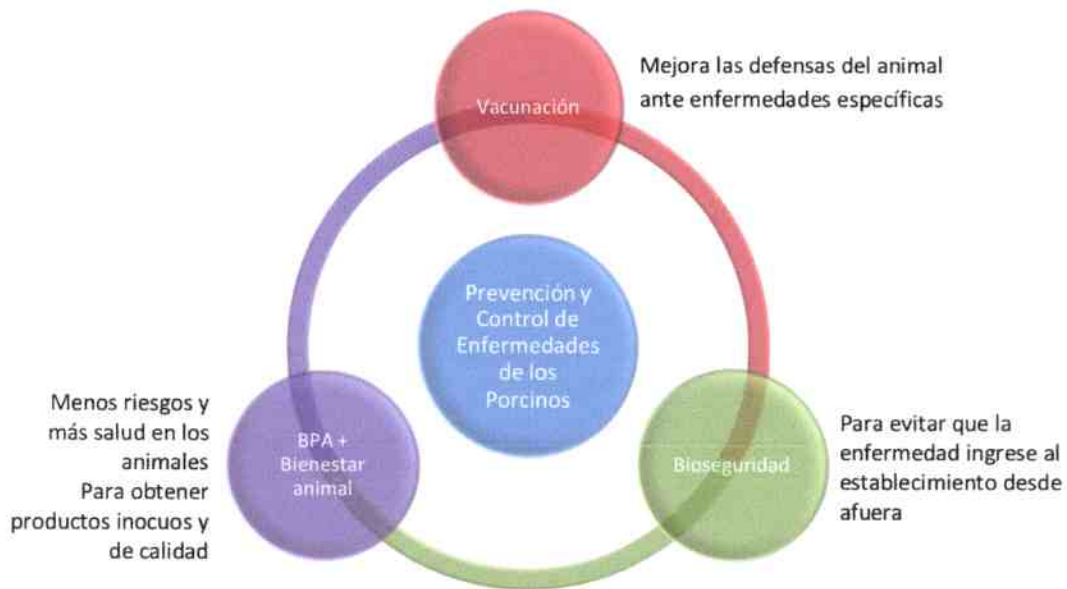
Vacunación

Mejora las defensas del animal ante enfermedades específicas

Prevención y Control de Enfermedades de los Porcinos

Menos riesgos y más salud en los animales
Para obtener productos inocuos y de calidad

BPA + Bienestar animal

Bioseguridad

Para evitar que la enfermedad ingrese al establecimiento desde afuera